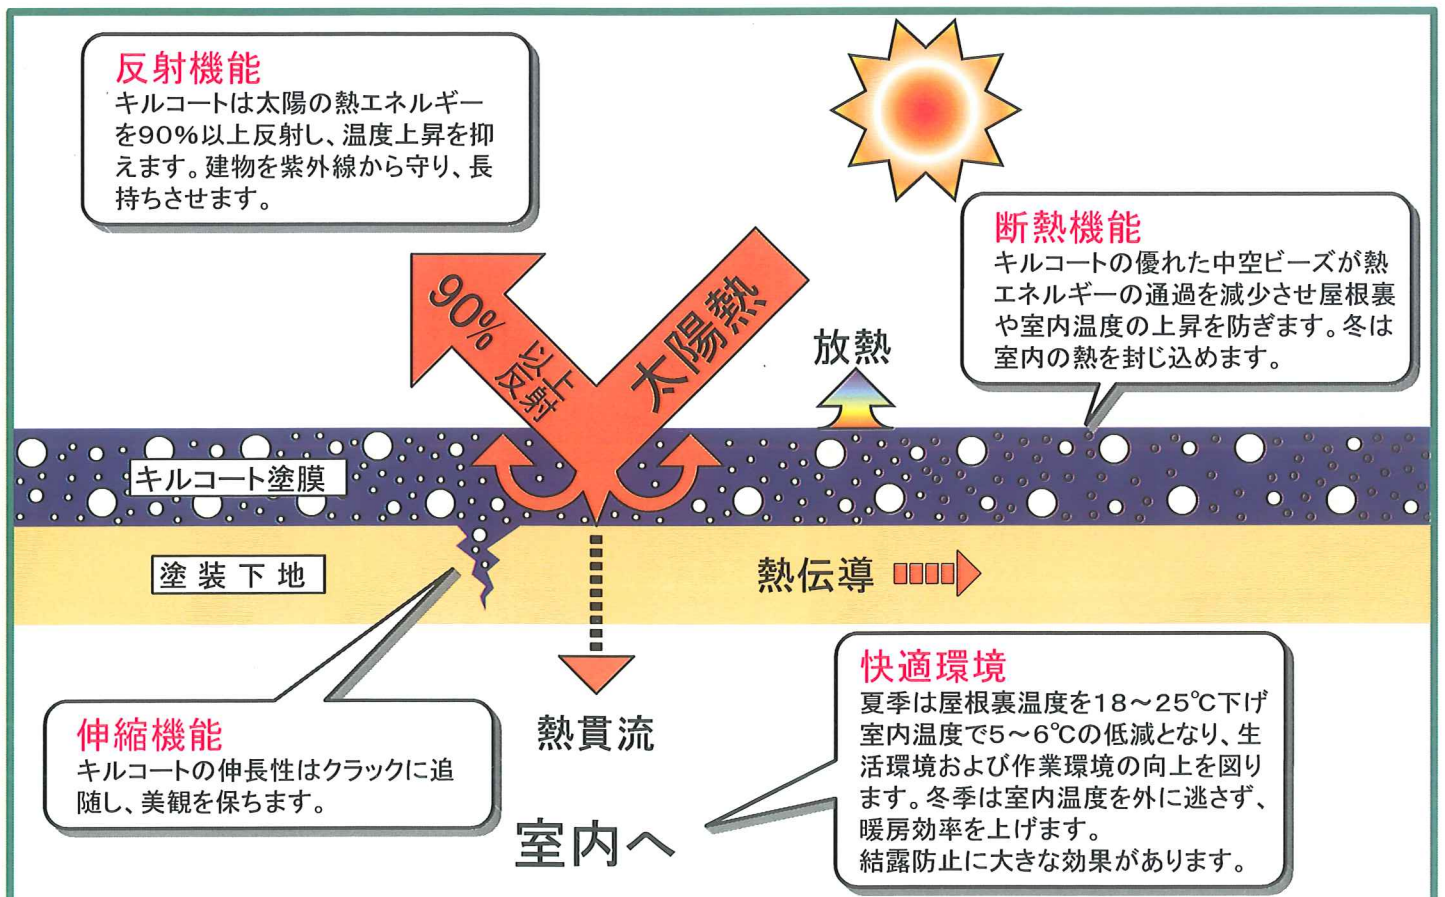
反射機能
キルコートは太陽の熱エネルギーを90%以上反射し、温度上昇を抑えます。建物を紫外線から守り、長持ちさせます。

断熱機能
キルコートの優れた中空ビーズが熱エネルギーの通過を減少させ屋根裏や室内温度の上昇を防ぎます。冬は室内の熱を封じ込めます。

90% 以上反射

太陽熱

放熱

キルコート塗膜

塗装下地

熱伝導

熱貫流

室内へ

伸縮機能
キルコートの伸長性はクラックに追随し、美観を保ちます。

快適環境
夏季は屋根裏温度を18～25℃下げ室内温度で5～6℃の低減となり、生活環境および作業環境の向上を図ります。冬季は室内温度を外に逃さず、暖房効率を上げます。
結露防止に大きな効果があります。